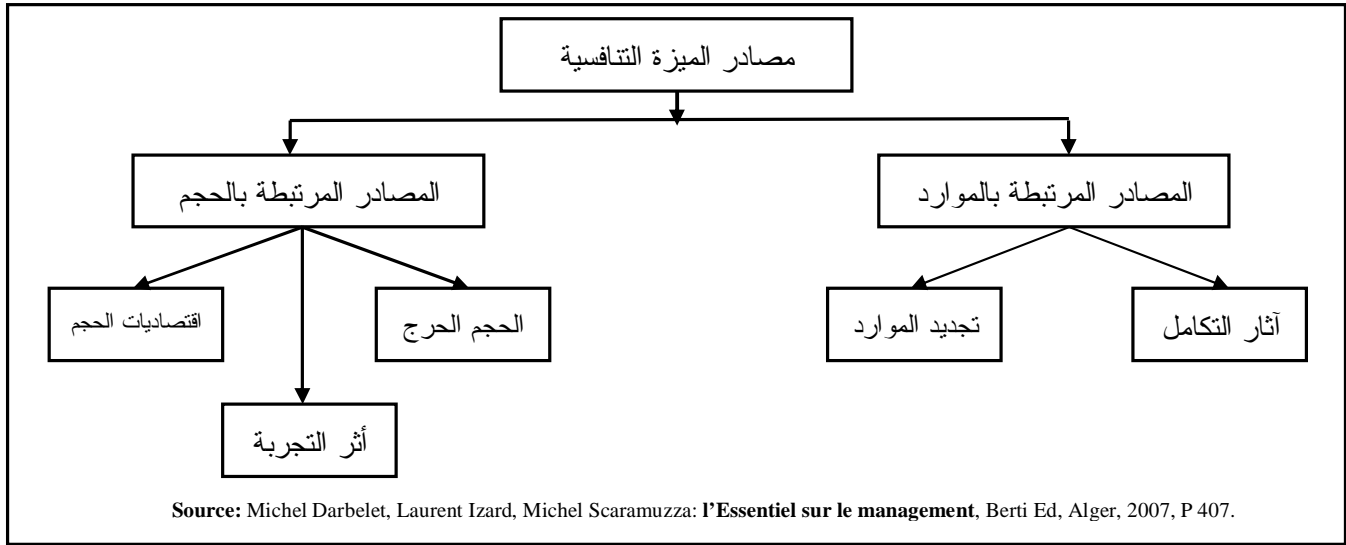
مصادر الميزة التنافسية

المصادر المرتبطة بالموارد

المصادر المرتبطة بالحجم

آثار التكامل

تجديد الموارد

الحجم الحرج

اقتصاديات الحجم

أثر التجربة

**Source:** Michel Darbelet, Laurent Izard, Michel Scaramuzza: **l'Essentiel sur le management**, Berti Ed, Alger, 2007, P 407.